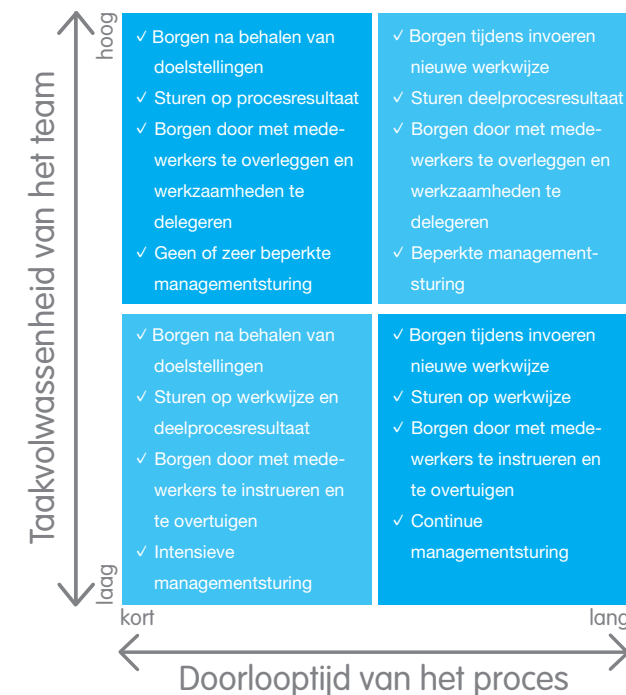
Taakvolwassenheid van het team

hoog

✓ Borgen na behalen van doelstellingen
✓ Sturen op procesresultaat
✓ Borgen door met medewerkers te overleggen en werkzaamheden te delegeren
✓ Geen of zeer beperkte managementsturing

✓ Borgen tijdens invoeren nieuwe werkwijze
✓ Sturen deelprocesresultaat
✓ Borgen door met medewerkers te overleggen en werkzaamheden te delegeren
✓ Beperkte managementsturing

✓ Borgen na behalen van doelstellingen
✓ Sturen op werkwijze en deelprocesresultaat
✓ Borgen door met medewerkers te instrueren en te overtuigen
✓ Intensieve managementsturing

✓ Borgen tijdens invoeren nieuwe werkwijze
✓ Sturen op werkwijze
✓ Borgen door met medewerkers te instrueren en te overtuigen
✓ Continue managementsturing

laag

kort

lang

Doorlooptijd van het proces